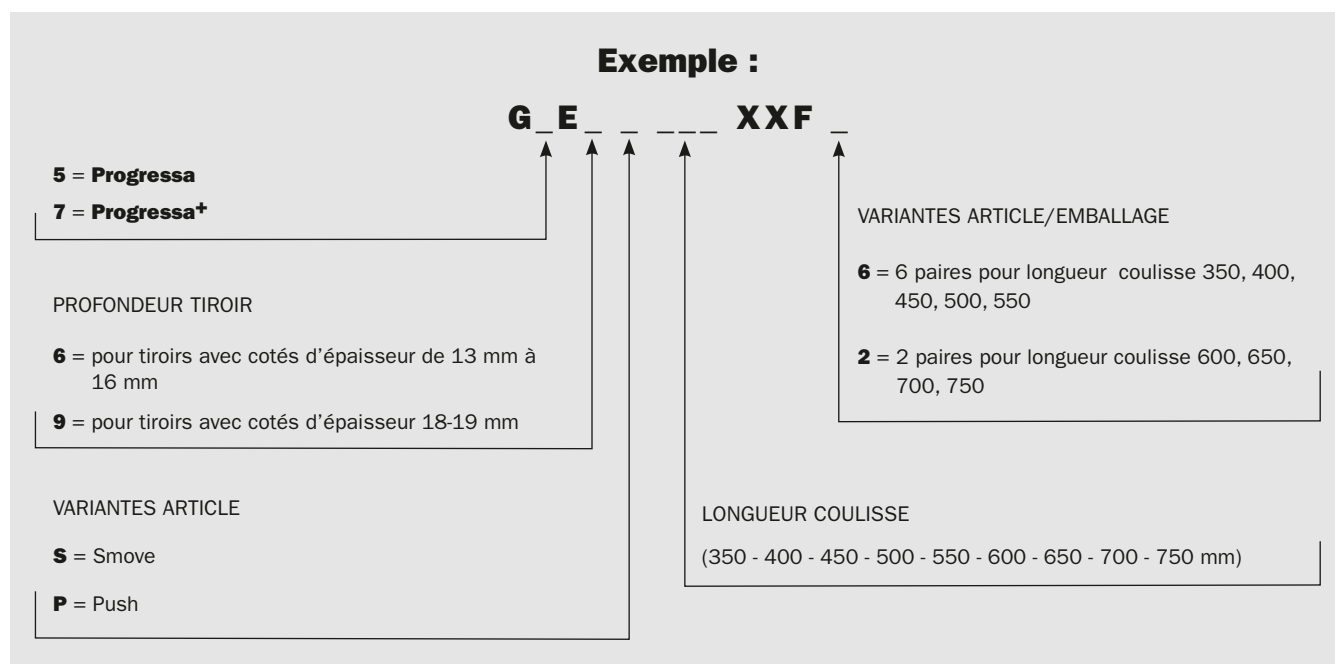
Exemple :

G_E_ _ ___ XXF _

5 = Progressa

7 = Progressa$^{+}$

VARIANTES ARTICLE/EMBALLAGE

6 = 6 paires pour longueur coulisse 350, 400, 450, 500, 550

2 = 2 paires pour longueur coulisse 600, 650, 700, 750

PROFONDEUR TIROIR

6 = pour tiroirs avec cotés d'épaisseur de 13 mm à 16 mm

9 = pour tiroirs avec cotés d'épaisseur 18-19 mm

VARIANTES ARTICLE

S = Smove

P = Push

LONGUEUR COULISSE

(350 - 400 - 450 - 500 - 550 - 600 - 650 - 700 - 750 mm)